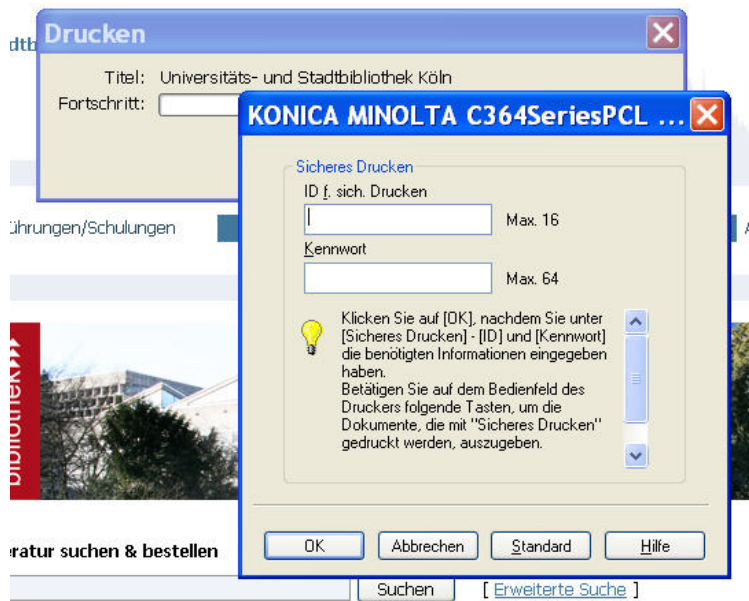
dtb

Drucken

Titel: Universitäts- und Stadtbibliothek Köln

Fortschritt:

KONICA MINOLTA C364SeriesPCL ...

Sicheres Drucken

ID f. sich. Drucken

Max. 16

Kennwort

Max. 64

Klicken Sie auf [OK], nachdem Sie unter [Sicheres Drucken] - [ID] und [Kennwort] die benötigten Informationen eingegeben haben.
Betätigen Sie auf dem Bedienfeld des Druckers folgende Tasten, um die Dokumente, die mit "Sicheres Drucken" gedruckt werden, auszugeben.

OK

Abbrechen

Standard

Hilfe

ührungen/Schulungen

A

bibliothek

eratur suchen & bestellen

Suchen

[ Erweiterte Suche ]